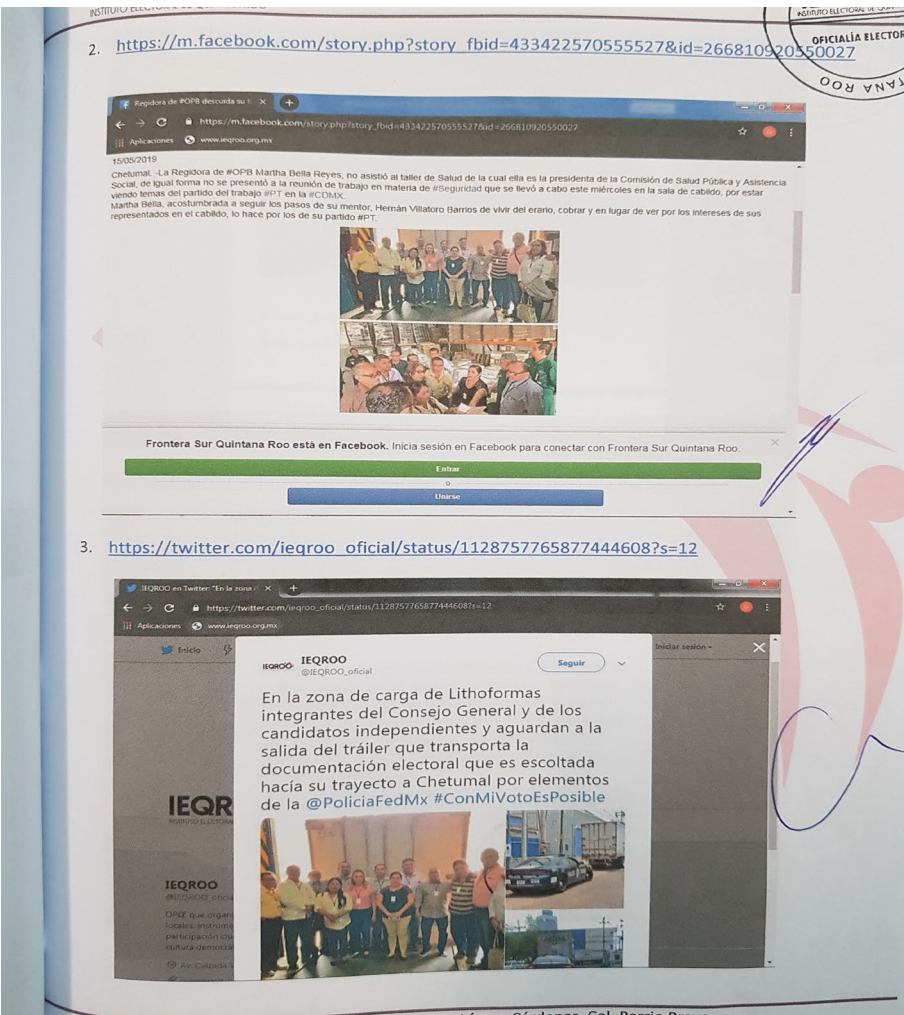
INSTITUTO ELECTORAL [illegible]

INSTITUTO ELECTORAL DE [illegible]
OFICIALÍA ELECTOR
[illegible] ANA ROO

2. https://m.facebook.com/story.php?story_fbid=433422570555527&id=266810920550027

Regidora de #OPB descuida su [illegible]

https://m.facebook.com/story.php?story_fbid=433422570555527&id=266810920550027

Aplicaciones www.ieqroo.org.mx

15/05/2019

Chetumal. -La Regidora de #OPB Martha Bella Reyes, no asistió al taller de Salud de la cual ella es la presidenta de la Comisión de Salud Pública y Asistencia Social, de igual forma no se presentó a la reunión de trabajo en materia de #Seguridad que se llevó a cabo este miércoles en la sala de cabildo, por estar viendo temas del partido del trabajo #PT en la #CDMX.
Martha Bella, acostumbrada a seguir los pasos de su mentor, Hernán Villatoro Barrios de vivir del erario, cobrar y en lugar de ver por los intereses de sus representados en el cabildo, lo hace por los de su partido #PT.

Frontera Sur Quintana Roo está en Facebook. Inicia sesión en Facebook para conectar con Frontera Sur Quintana Roo.

Entrar

o

Unirse

3. https://twitter.com/ieqroo_oficial/status/1128757765877444608?s=12

IEQROO en Twitter: "En la zona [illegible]

https://twitter.com/ieqroo_oficial/status/1128757765877444608?s=12

Aplicaciones www.ieqroo.org.mx

Inicio

Iniciar sesión

IEQROO
@IEQROO_oficial

Seguir

En la zona de carga de Lithoformas integrantes del Consejo General y de los candidatos independientes y aguardan a la salida del tráiler que transporta la documentación electoral que es escoltada hacía su trayecto a Chetumal por elementos de la @PoliciaFedMx #ConMiVotoEsPosible

IEQR
INSTITUTO ELECTORA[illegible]

IEQROO
@IEQROO_ofici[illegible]

OPLE que organ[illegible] locales, instrum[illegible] participación ciu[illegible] cultura democrá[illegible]

Av. Calzada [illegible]

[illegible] Cárdenas, Col. Barrio Bravo